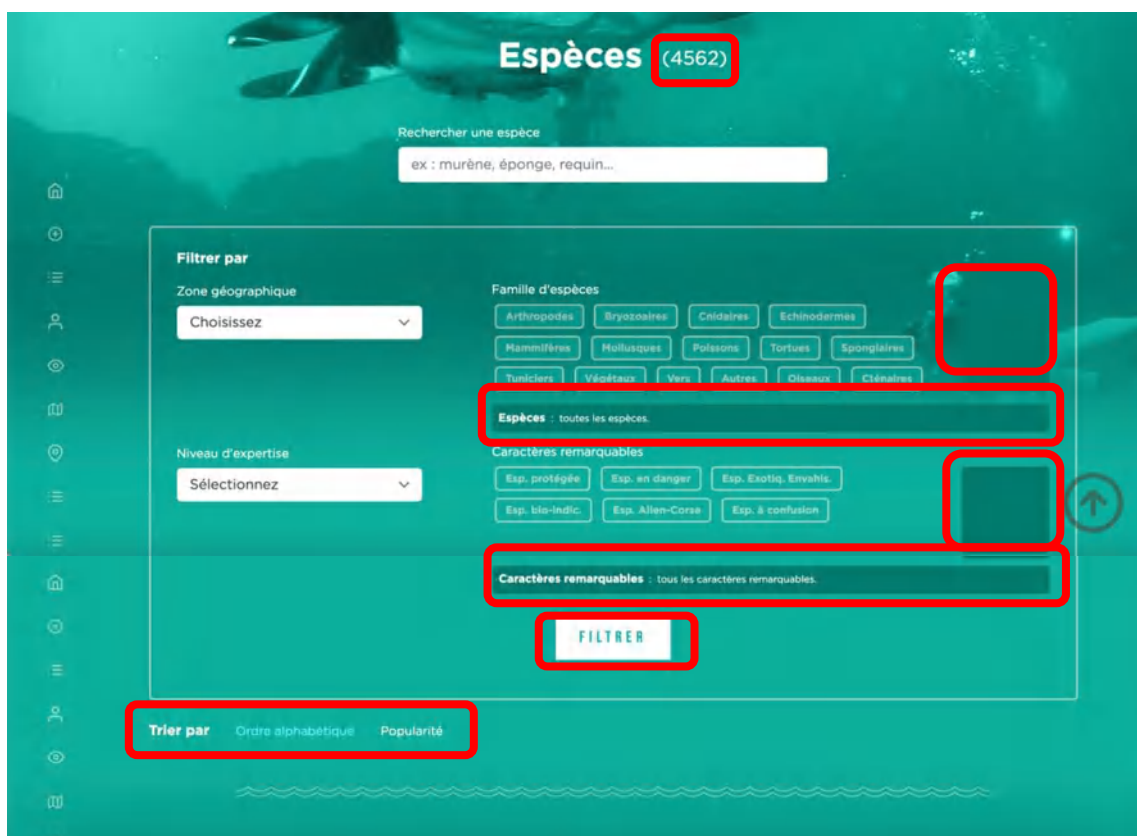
Espèces (4562)

Rechercher une espèce

ex : murène, éponge, requin...

Filtrer par

Zone géographique

Choisissez

Famille d'espèces

Arthropodes Bryozoaires Cnidaires Echinodermes

Mammifères Mollusques Poissons Tortues Spongiaires

Tuniciers Végétaux Vers Autres Oiseaux Cténaires

Espèces : toutes les espèces.

Niveau d'expertise

Sélectionnez

Caractères remarquables

Esp. protégée Esp. en danger Esp. Exotiq. Envahis.

Esp. bio-indic. Esp. Allen-Corse Esp. à confusion

Caractères remarquables : tous les caractères remarquables.

FILTRER

Trier par Ordre alphabétique Popularité